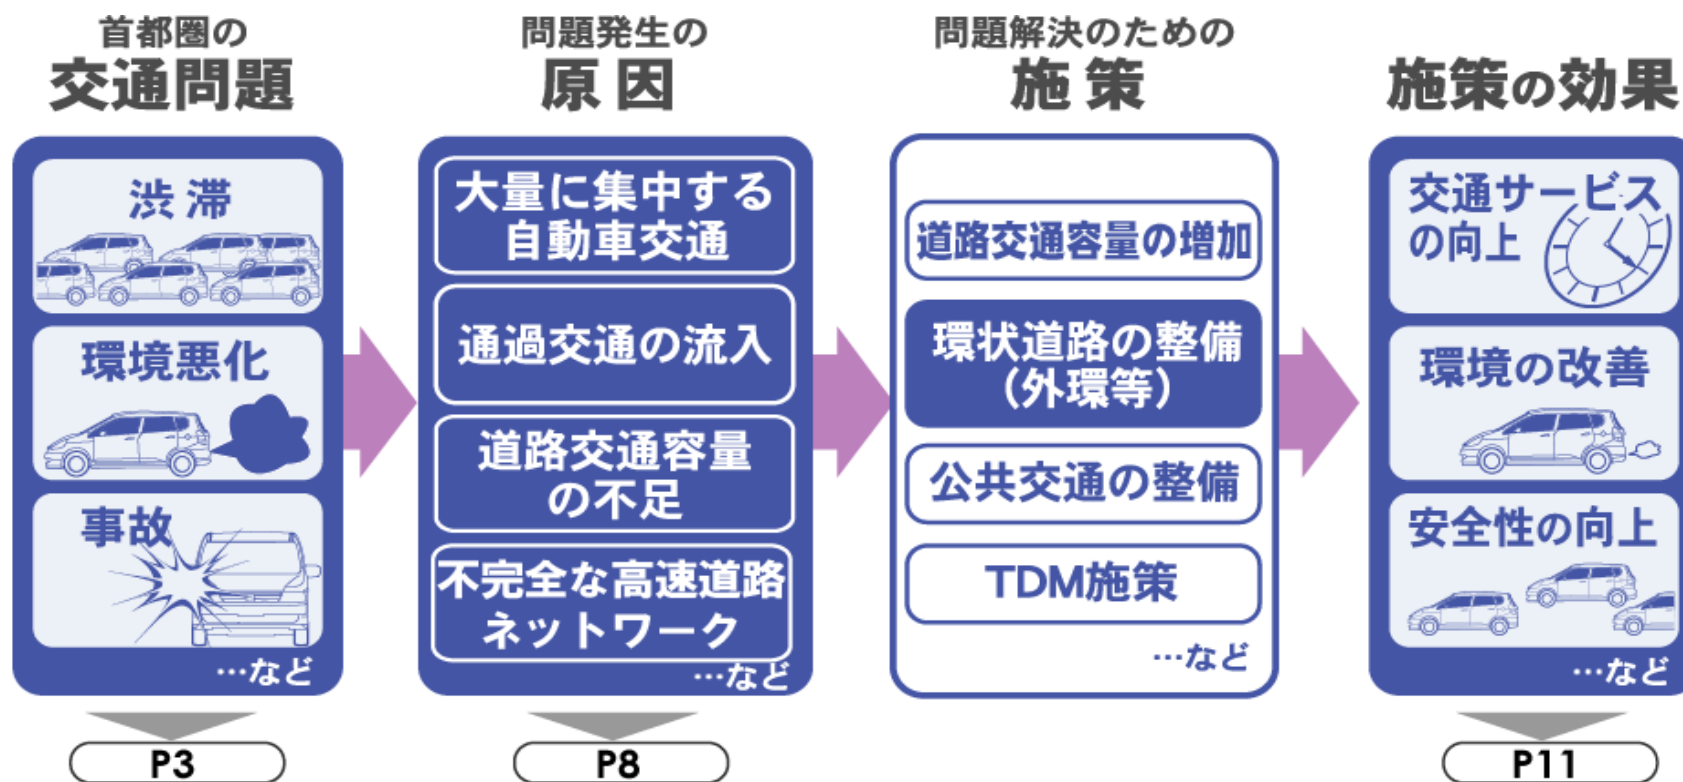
首都圏の
交通問題

渋滞

環境悪化

事故

…など

P3

問題発生の
原因

大量に集中する自動車交通

通過交通の流入

道路交通容量の不足

不完全な高速道路ネットワーク

…など

P8

問題解決のための
施策

道路交通容量の増加

環状道路の整備（外環等）

公共交通の整備

TDM施策

…など

施策の効果

交通サービスの向上

環境の改善

安全性の向上

…など

P11